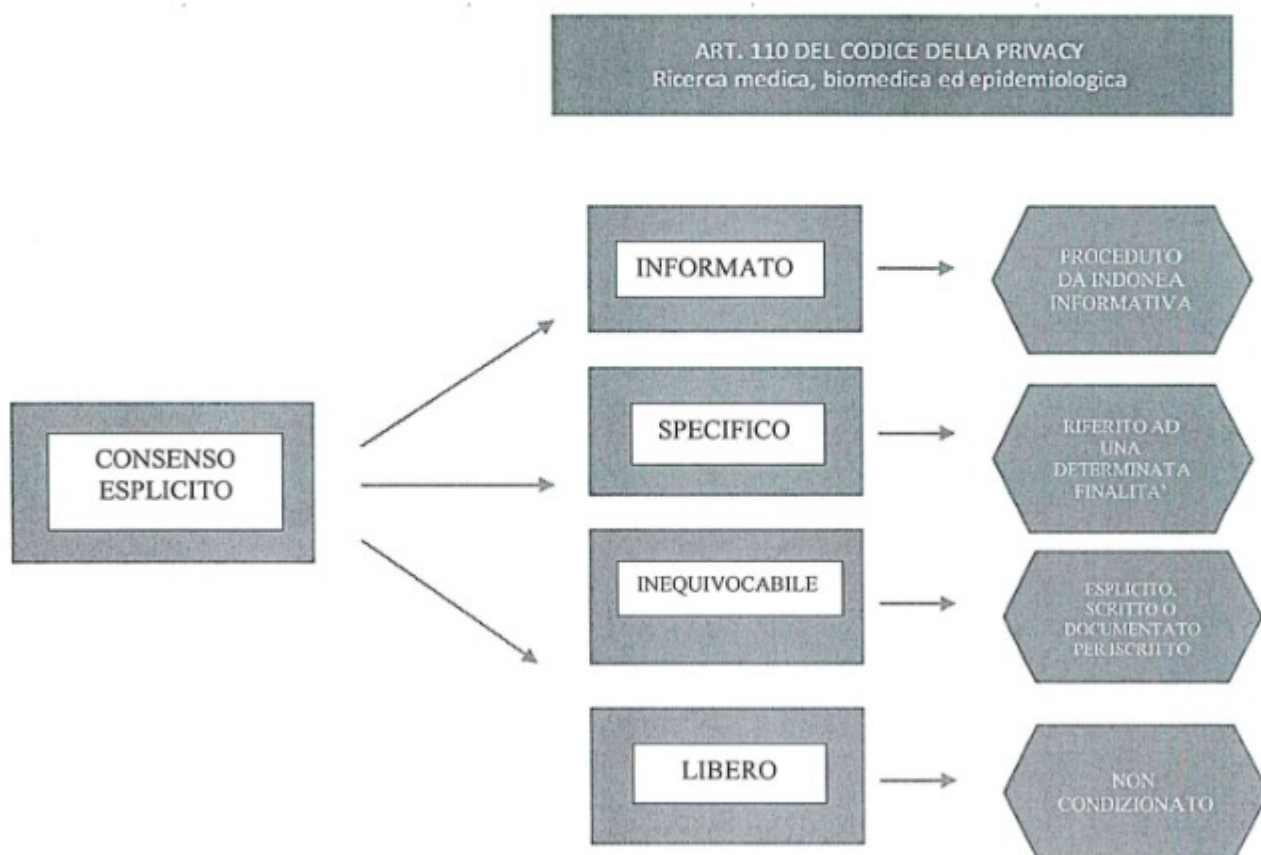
ART. 110 DEL CODICE DELLA PRIVACY
Ricerca medica, biomedica ed epidemiologica

CONSENSO ESPLICITO

INFORMATO

PROCEDUTO DA INDONEA INFORMATIVA

SPECIFICO

RIFERITO AD UNA DETERMINATA FINALITA'

INEQUIVOCABILE

ESPLICITO, SCRITTO O DOCUMENTATO PER ISCRITTO

LIBERO

NON CONDIZIONATO